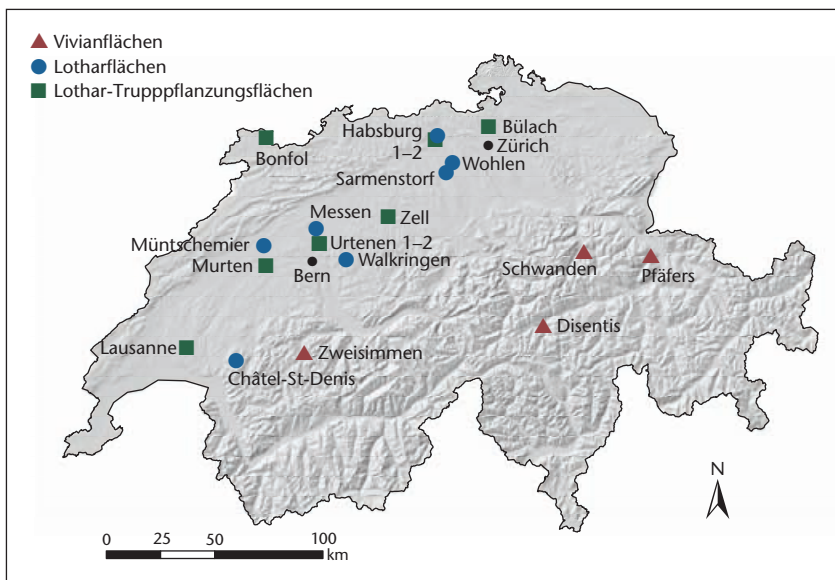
Vivianflächen
Lotharflächen
Lothar-Trupppflanzungsflächen

Bonfol
Habsburg
1–2
Bülach
Zürich
Wohlen
Sarmenstorf
Messen
Zell
Müntschemier
Urtenen 1–2
Murten
Bern
Walkringen
Schwanden
Pfäfers
Disentis
Lausanne
Zweisimmen
Châtel-St-Denis

N

0 25 50 100 km